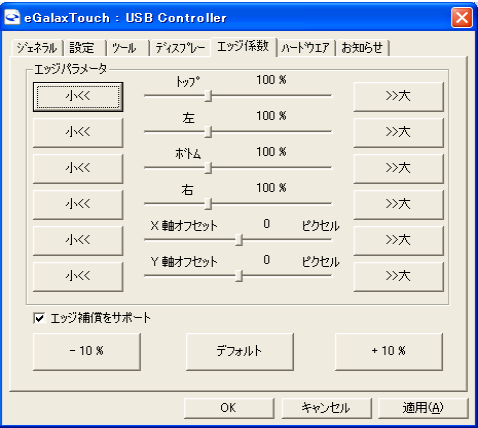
eGalaxTouch : USB Controller

ｼﾞｪﾈﾗﾙ | 設定 | ﾂｰﾙ | ﾃﾞｨｽﾌﾟﾚｰ | エッジ係数 | ﾊｰﾄﾞｳｴｱ | お知らせ

エッジパラメータ

小<< | ﾄｯﾌﾟ 100 % | >>大
小<< | 左 100 % | >>大
小<< | ﾎﾞﾄﾑ 100 % | >>大
小<< | 右 100 % | >>大
小<< | X 軸オフセット 0 ピクセル | >>大
小<< | Y 軸オフセット 0 ピクセル | >>大

☑ エッジ補償をサポート

- 10 %
デフォルト
+ 10 %

OK
キャンセル
適用(A)